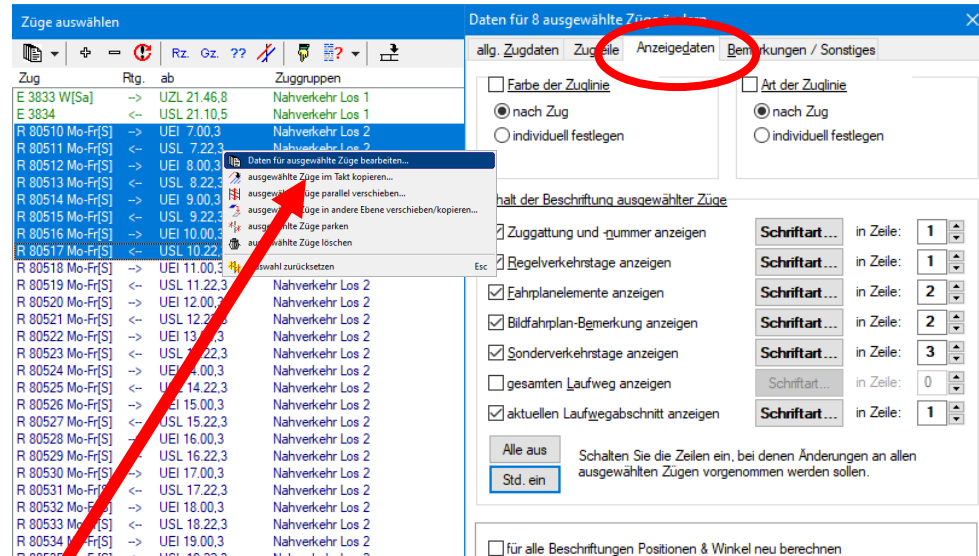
Züge auswählen

Rz. Gz. ??

| Zug | Rtg. | ab | Zuggruppen |
|---|---|---|---|
| E 3833 W[Sa] | --> | UZL 21.46,8 | Nahverkehr Los 1 |
| E 3834 | <-- | USL 21.10,5 | Nahverkehr Los 1 |
| R 80510 Mo-Fr[S] | --> | UEI 7.00,3 | Nahverkehr Los 2 |
| R 80511 Mo-Fr[S] | <-- | USL 7.22,3 | Nahverkehr Los 2 |
| R 80512 Mo-Fr[S] | --> | UEI 8.00,3 | |
| R 80513 Mo-Fr[S] | <-- | USL 8.22,3 | |
| R 80514 Mo-Fr[S] | --> | UEI 9.00,3 | |
| R 80515 Mo-Fr[S] | <-- | USL 9.22,3 | |
| R 80516 Mo-Fr[S] | --> | UEI 10.00,3 | |
| R 80517 Mo-Fr[S] | <-- | USL 10.22,3 | |
| R 80518 Mo-Fr[S] | --> | UEI 11.00,3 | Nahverkehr Los 2 |
| R 80519 Mo-Fr[S] | <-- | USL 11.22,3 | Nahverkehr Los 2 |
| R 80520 Mo-Fr[S] | --> | UEI 12.00,3 | Nahverkehr Los 2 |
| R 80521 Mo-Fr[S] | <-- | USL 12.22,3 | Nahverkehr Los 2 |
| R 80522 Mo-Fr[S] | --> | UEI 13.00,3 | Nahverkehr Los 2 |
| R 80523 Mo-Fr[S] | <-- | USL 13.22,3 | Nahverkehr Los 2 |
| R 80524 Mo-Fr[S] | --> | UEI 14.00,3 | Nahverkehr Los 2 |
| R 80525 Mo-Fr[S] | <-- | USL 14.22,3 | Nahverkehr Los 2 |
| R 80526 Mo-Fr[S] | --> | UEI 15.00,3 | Nahverkehr Los 2 |
| R 80527 Mo-Fr[S] | <-- | USL 15.22,3 | Nahverkehr Los 2 |
| R 80528 Mo-Fr[S] | --> | UEI 16.00,3 | Nahverkehr Los 2 |
| R 80529 Mo-Fr[S] | <-- | USL 16.22,3 | Nahverkehr Los 2 |
| R 80530 Mo-Fr[S] | --> | UEI 17.00,3 | Nahverkehr Los 2 |
| R 80531 Mo-Fr[S] | <-- | USL 17.22,3 | Nahverkehr Los 2 |
| R 80532 Mo-Fr[S] | --> | UEI 18.00,3 | Nahverkehr Los 2 |
| R 80533 Mo-Fr[S] | <-- | USL 18.22,3 | Nahverkehr Los 2 |
| R 80534 Mo-Fr[S] | --> | UEI 19.00,3 | Nahverkehr Los 2 |

Daten für ausgewählte Züge bearbeiten...
ausgewählte Züge im Takt kopieren...
ausgewählte Züge parallel verschieben...
ausgewählte Züge in andere Ebene verschieben/kopieren...
ausgewählte Züge parken
ausgewählte Züge löschen
Auswahl zurücksetzen Esc

Daten für 8 ausgewählte Züge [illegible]

allg. Zugdaten | Zugteile | Anzeigedaten | Bemerkungen / Sonstiges

Farbe der Zuglinie
nach Zug
individuell festlegen

Art der Zuglinie
nach Zug
individuell festlegen

Inhalt der Beschriftung ausgewählter Züge

Zuggattung und -nummer anzeigen | Schriftart... | in Zeile: 1
Regelverkehrstage anzeigen | Schriftart... | in Zeile: 1
Fahrplanelemente anzeigen | Schriftart... | in Zeile: 2
Bildfahrplan-Bemerkung anzeigen | Schriftart... | in Zeile: 2
Sonderverkehrstage anzeigen | Schriftart... | in Zeile: 3
gesamten Laufweg anzeigen | Schriftart... | in Zeile: 0
aktuellen Laufwegabschnitt anzeigen | Schriftart... | in Zeile: 1

Alle aus
Std. ein
Schalten Sie die Zeilen ein, bei denen Änderungen an allen ausgewählten Zügen vorgenommen werden sollen.

für alle Beschriftungen Positionen & Winkel neu berechnen